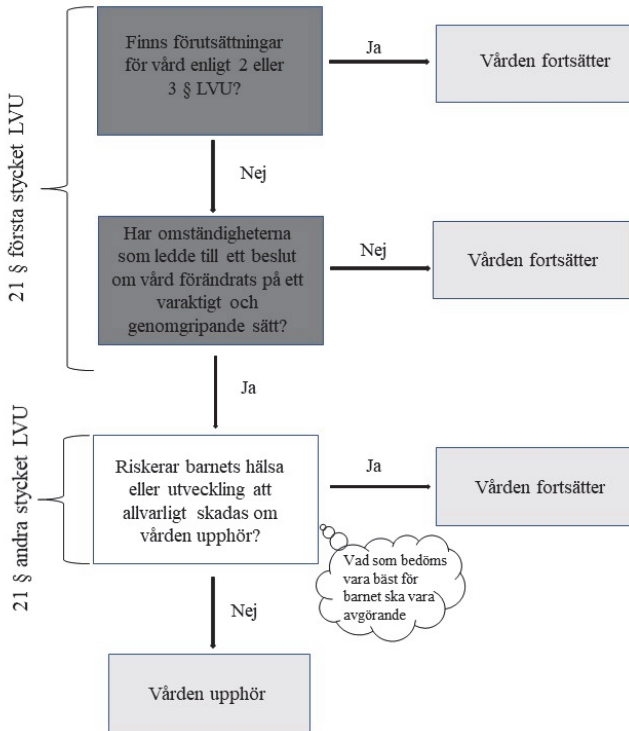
21 § första stycket LVU

Finns förutsättningar för vård enligt 2 eller 3 § LVU?

Ja

Vården fortsätter

Nej

Har omständigheterna som ledde till ett beslut om vård förändrats på ett varaktigt och genomgripande sätt?

Nej

Vården fortsätter

Ja

21 § andra stycket LVU

Riskerar barnets hälsa eller utveckling att allvarligt skadas om vården upphör?

Ja

Vården fortsätter

Vad som bedöms vara bäst för barnet ska vara avgörande

Nej

Vården upphör